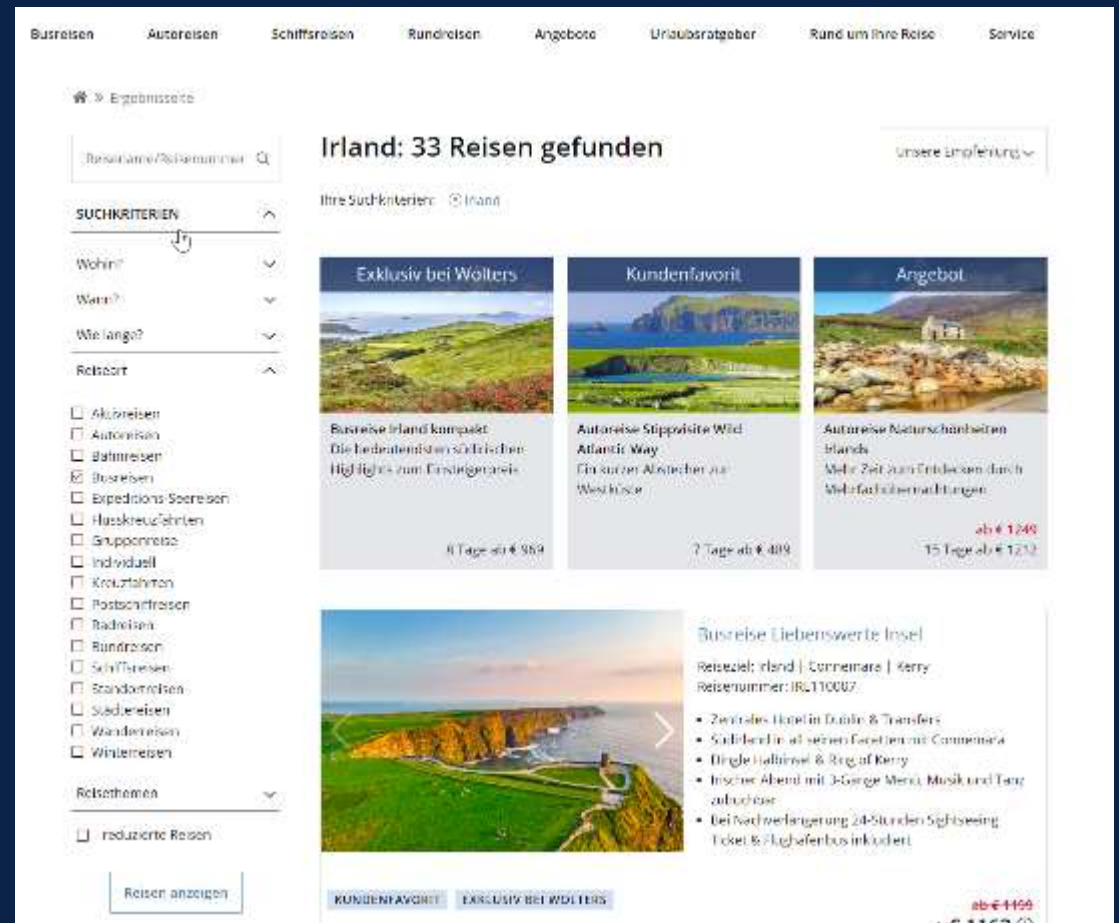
Busreisen Autoreisen Schiffsreisen Rundreisen Angebote Urlaubsratgeber Rund um Ihre Reise Service

» Ergebnisseite

Reisename/Reisenummer

SUCHKRITERIEN

Wohin?

Wann?

Wie lange?

Reiseart

☐ Aktivreisen
☐ Autoreisen
☐ Bahnreisen
☑ Busreisen
☐ Expeditions-Seereisen
☐ Flusskreuzfahrten
☐ Gruppenreise
☐ Individuell
☐ Kreuzfahrten
☐ Postschiffreisen
☐ Radreisen
☐ Rundreisen
☐ Schiffsreisen
☐ Standortreisen
☐ Städtereisen
☐ Wanderreisen
☐ Winterreisen

Reisethemen

☐ reduzierte Reisen

Reisen anzeigen

Irland: 33 Reisen gefunden

Unsere Empfehlung

Ihre Suchkriterien: Irland

Exklusiv bei Wolters

Busreise Irland kompakt
Die bedeutendsten südirischen Highlights zum Einsteigerpreis

8 Tage ab € 969

Kundenfavorit

Autoreise Stippvisite Wild Atlantic Way
Ein kurzer Abstecher zur Westküste

7 Tage ab € 489

Angebot

Autoreise Naturschönheiten Irlands
Mehr Zeit zum Entdecken durch Mehrfachübernachtungen

ab € 1249
15 Tage ab € 1212

Busreise Liebenswerte Insel

Reiseziel: Irland | Connemara | Kerry
Reisenummer: IRL110007

• Zentrales Hotel in Dublin & Transfers
• Südirland in all seinen Facetten mit Connemara
• Dingle Halbinsel & Ring of Kerry
• Irischer Abend mit 3-Gänge Menü, Musik und Tanz zubuchbar
• Bei Nachverlängerung 24-Stunden Sightseeing Ticket & Flughafenbus inkludiert

KUNDENFAVORIT EXKLUSIV BEI WOLTERS

ab € 1199
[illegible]